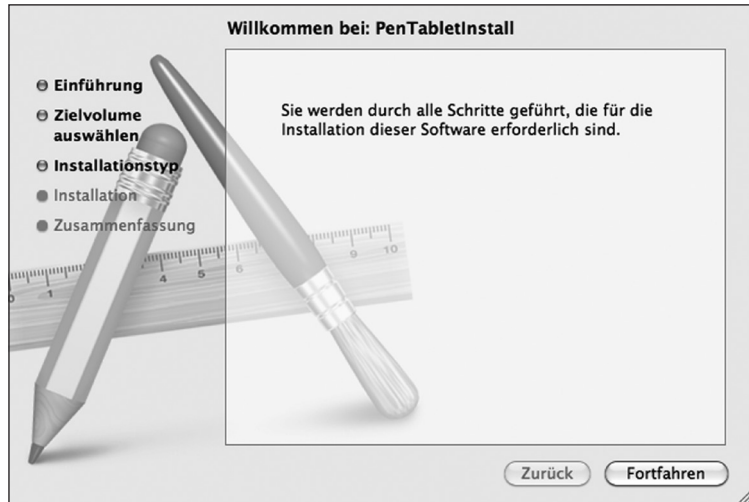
Willkommen bei: PenTabletInstall

Einführung
Zielvolume auswählen
Installationstyp
Installation
Zusammenfassung

Sie werden durch alle Schritte geführt, die für die Installation dieser Software erforderlich sind.

1 4 5 6 9 10

Zurück
Fortfahren